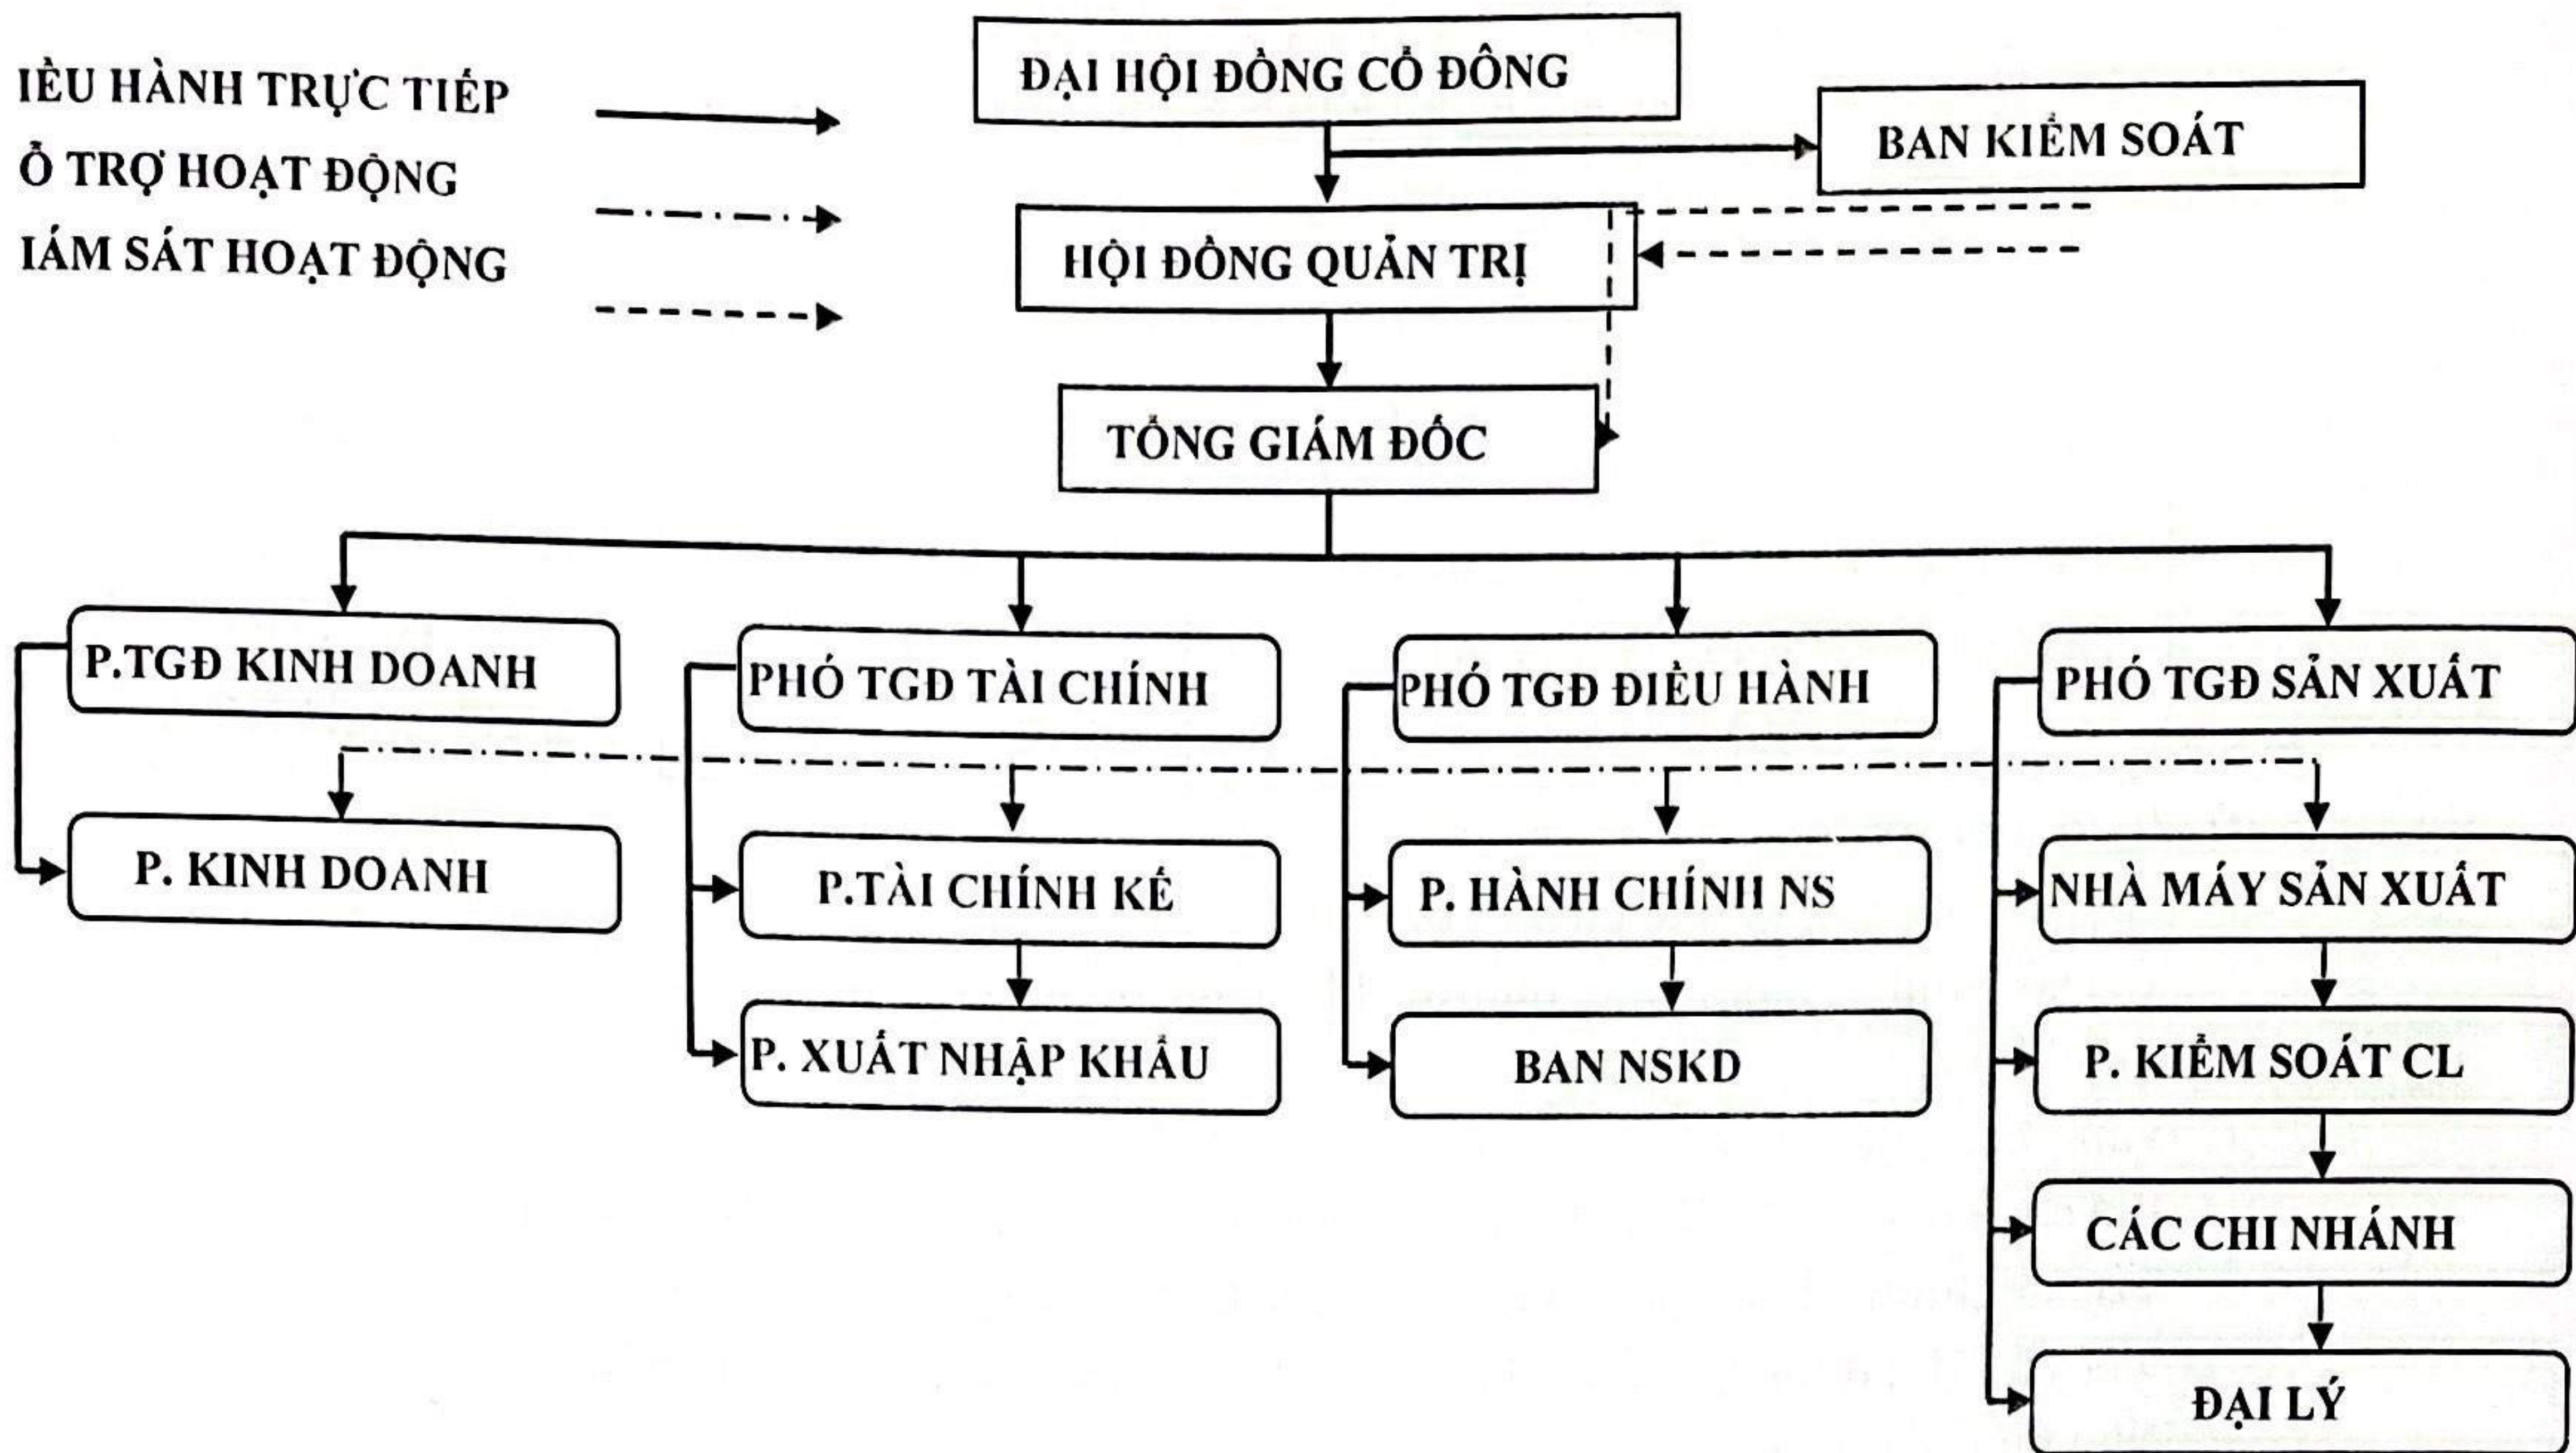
IÈU HÀNH TRỰC TIẾP
Ỏ TRỢ HOẠT ĐỘNG
IÁM SÁT HOẠT ĐỘNG

ĐẠI HỘI ĐỒNG CỔ ĐÔNG
BAN KIỂM SOÁT
HỘI ĐỒNG QUẢN TRỊ
TỔNG GIÁM ĐỐC

P.TGĐ KINH DOANH
PHÓ TGĐ TÀI CHÍNH
PHÓ TGĐ ĐIỀU HÀNH
PHÓ TGĐ SẢN XUẤT

P. KINH DOANH
P.TÀI CHÍNH KẾ
P. XUẤT NHẬP KHẨU
P. HÀNH CHÍNH NS
BAN NSKD
NHÀ MÁY SẢN XUẤT
P. KIỂM SOÁT CL
CÁC CHI NHÁNH
ĐẠI LÝ